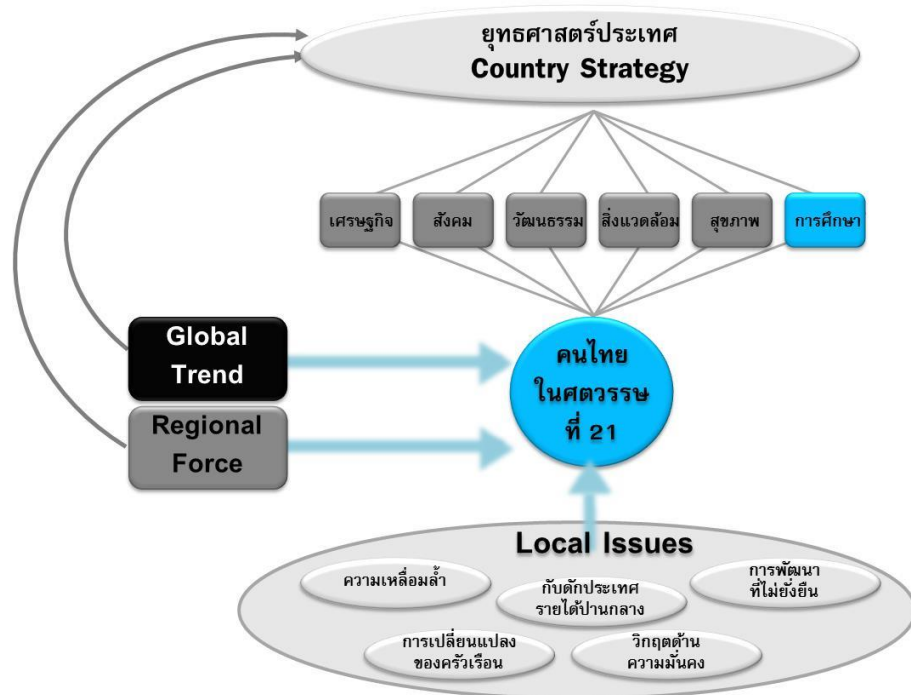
ยุทธศาสตร์ประเทศ
Country Strategy

เศรษฐกิจ

สังคม

วัฒนธรรม

สิ่งแวดล้อม

สุขภาพ

การศึกษา

Global Trend

Regional Force

คนไทย ในศตวรรษ ที่ 21

Local Issues

ความเหลื่อมล้ำ

กับดักประเทศ รายได้ปานกลาง

การพัฒนา ที่ไม่ยั่งยืน

การเปลี่ยนแปลง ของครัวเรือน

วิกฤตด้าน ความมั่นคง